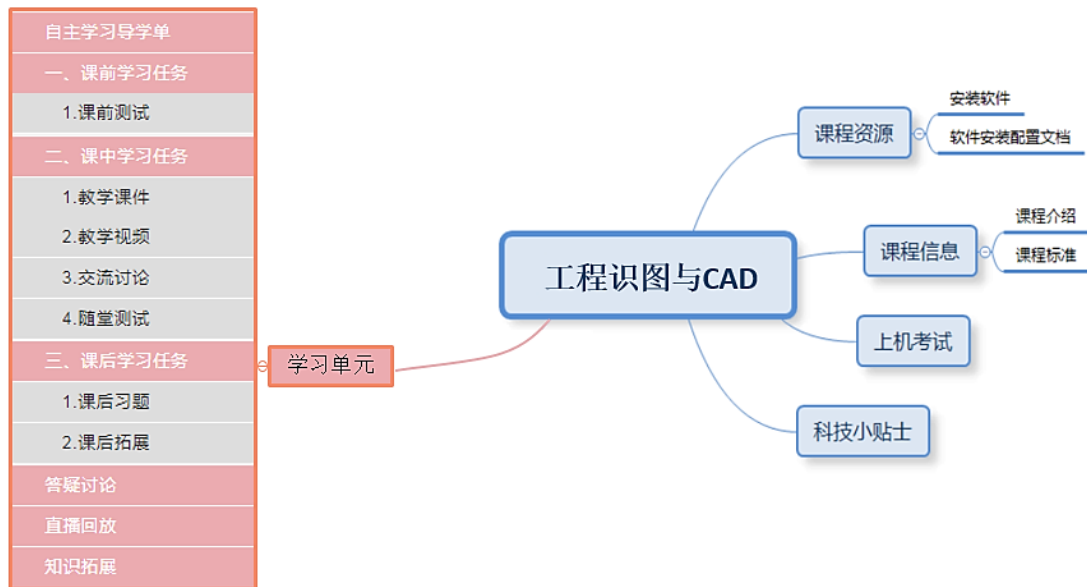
自主学习导学单

一、课前学习任务

1.课前测试

二、课中学习任务

1.教学课件

2.教学视频

3.交流讨论

4.随堂测试

三、课后学习任务

1.课后习题

2.课后拓展

答疑讨论

直播回放

知识拓展

学习单元

工程识图与CAD

课程资源

安装软件

软件安装配置文档

课程信息

课程介绍

课程标准

上机考试

科技小贴士